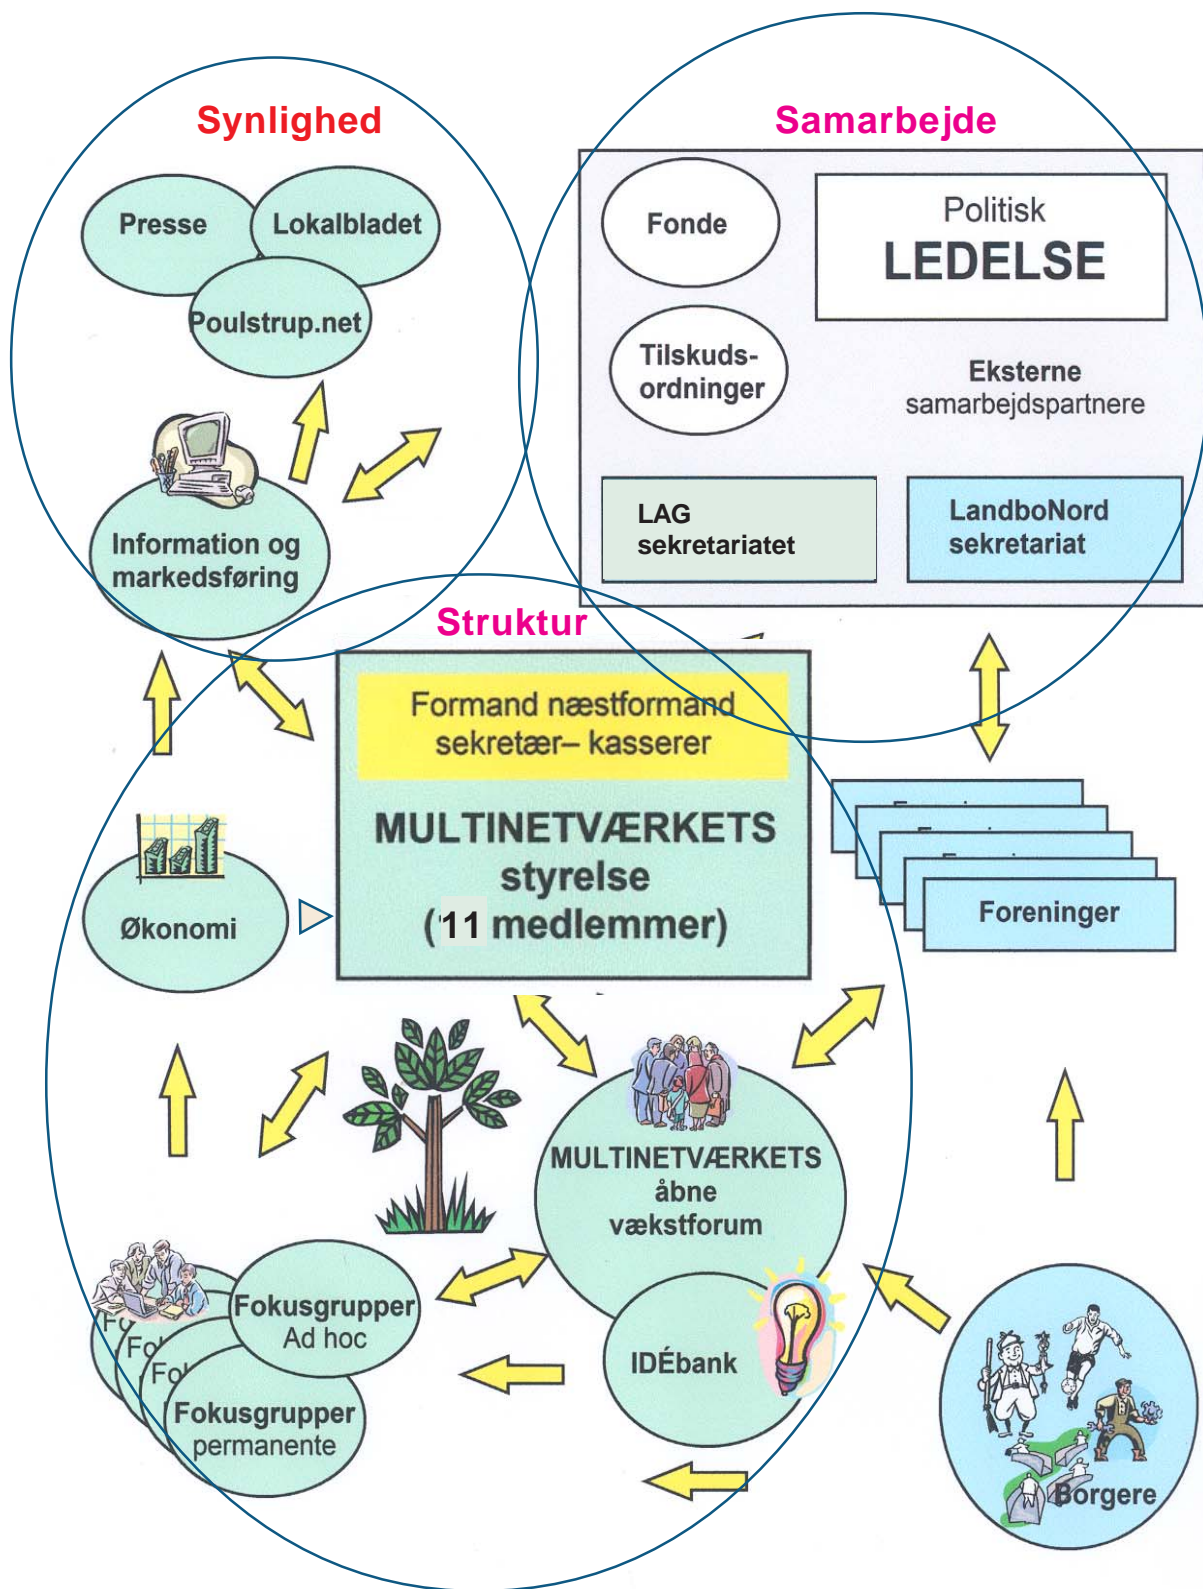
Synlighed

Presse

Lokalbladet

Poulstrup.net

Information og markedsføring

Samarbejde

Fonde

Politisk LEDELSE

Tilskuds-ordninger

Eksterne samarbejdspartnere

LAG sekretariatet

LandboNord sekretariat

Struktur

Formand næstformand sekretær– kasserer

MULTINETVÆRKETS styrelse (11 medlemmer)

Økonomi

Foreninger

MULTINETVÆRKETS åbne vækstforum

IDÉbank

Fokusgrupper Ad hoc

Fokusgrupper permanente

Borgere